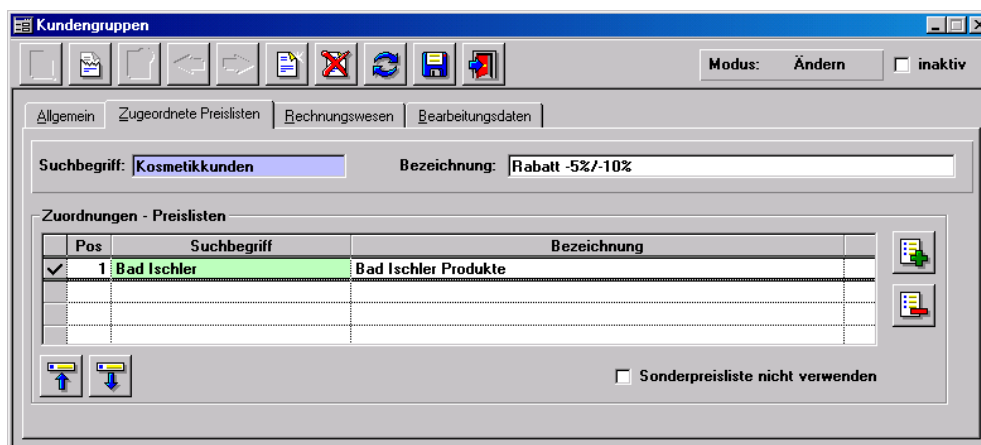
Kundengruppen

Modus: Ändern

inaktiv

Allgemein | Zugeordnete Preislisten | Rechnungswesen | Bearbeitungsdaten

Suchbegriff: Kosmetikkunden

Bezeichnung: Rabatt -5%/-10%

Zuordnungen - Preislisten

| | Pos | Suchbegriff | Bezeichnung |
|---|---|---|---|
| ✓ | 1 | Bad Ischler | Bad Ischler Produkte |
| | | | |
| | | | |
| | | | |

Sonderpreisliste nicht verwenden